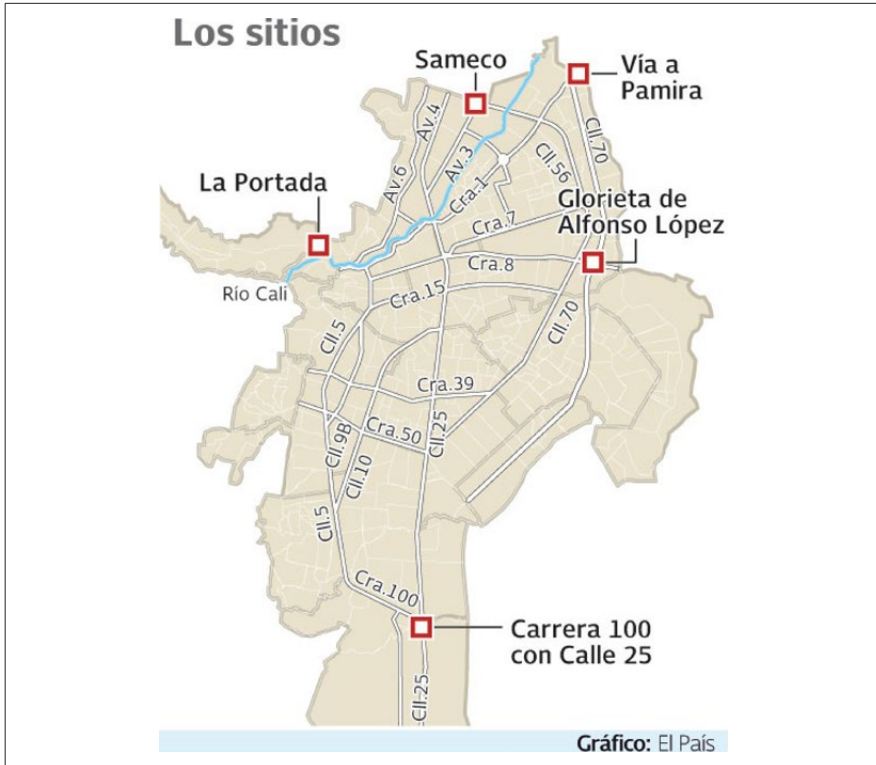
Los sitios

Sameco

Vía a Pamira

La Portada

Glorieta de Alfonso López

Río Cali

Av.6
Av.4
Av.3
Cra.1
Cll.56
Cll.70
Cra.7
Cra.8
Cra.15
Cll.70
Cll.5
Cra.39
Cra.50
Cll.9B
Cll.10
Cll.25
Cll.5
Cra.100
Cll.25

Carrera 100 con Calle 25

Gráfico: El País